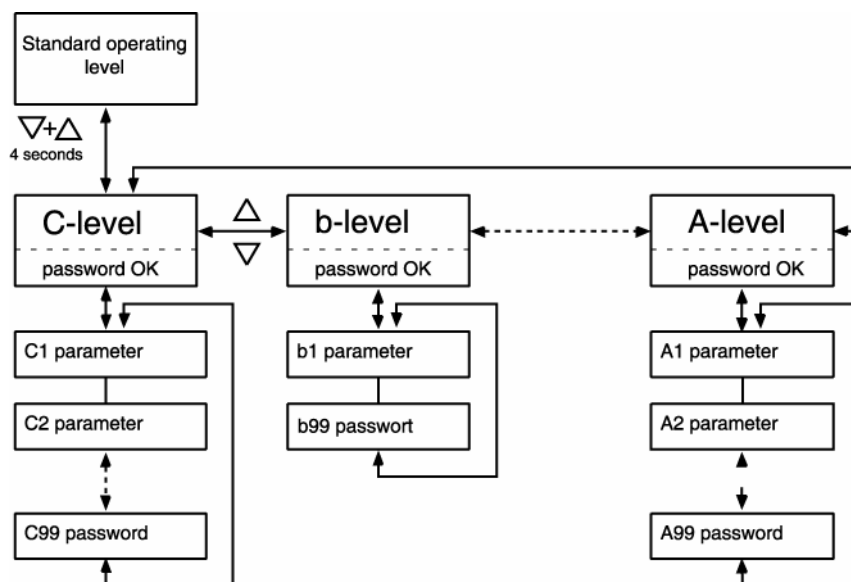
Standard operating level

$\nabla$+$\triangle$
4 seconds

C-level
password OK

$\triangle$
$\nabla$

b-level
password OK

A-level
password OK

C1 parameter

C2 parameter

C99 password

b1 parameter

b99 passwort

A1 parameter

A2 parameter

A99 password